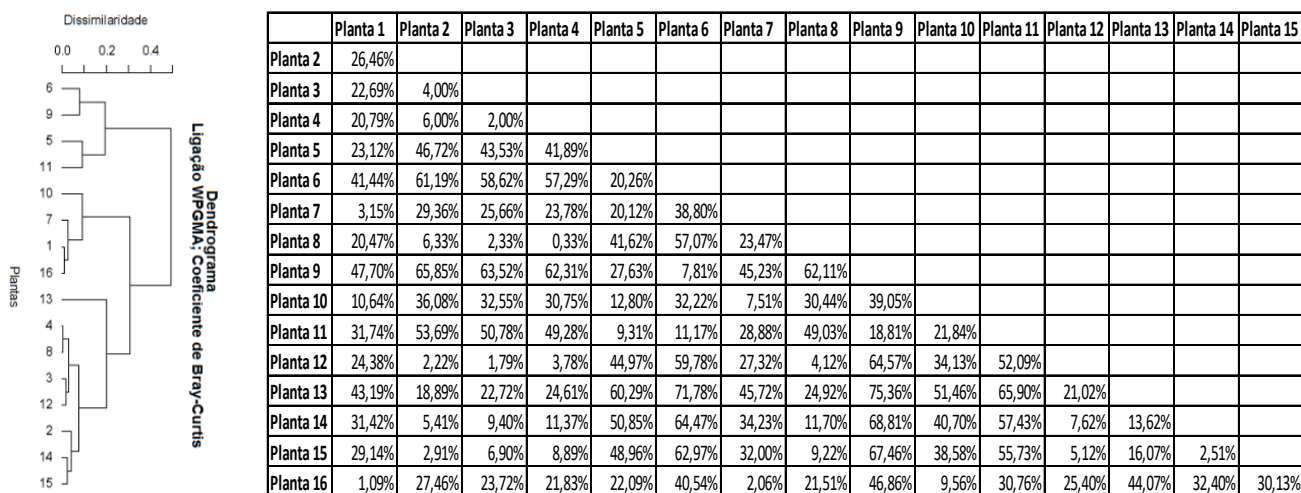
Dissimilaridade

0.0 0.2 0.4

6
9
5
11
10
7
1
16
13
4
8
3
12
2
14
15

Plantas

Dendrograma
Ligação WPGMA; Coeficiente de Bray-Curtis

| | Planta 1 | Planta 2 | Planta 3 | Planta 4 | Planta 5 | Planta 6 | Planta 7 | Planta 8 | Planta 9 | Planta 10 | Planta 11 | Planta 12 | Planta 13 | Planta 14 | Planta 15 |
|---|---|---|---|---|---|---|---|---|---|---|---|---|---|---|---|
| Planta 2 | 26,46% | | | | | | | | | | | | | | |
| Planta 3 | 22,69% | 4,00% | | | | | | | | | | | | | |
| Planta 4 | 20,79% | 6,00% | 2,00% | | | | | | | | | | | | |
| Planta 5 | 23,12% | 46,72% | 43,53% | 41,89% | | | | | | | | | | | |
| Planta 6 | 41,44% | 61,19% | 58,62% | 57,29% | 20,26% | | | | | | | | | | |
| Planta 7 | 3,15% | 29,36% | 25,66% | 23,78% | 20,12% | 38,80% | | | | | | | | | |
| Planta 8 | 20,47% | 6,33% | 2,33% | 0,33% | 41,62% | 57,07% | 23,47% | | | | | | | | |
| Planta 9 | 47,70% | 65,85% | 63,52% | 62,31% | 27,63% | 7,81% | 45,23% | 62,11% | | | | | | | |
| Planta 10 | 10,64% | 36,08% | 32,55% | 30,75% | 12,80% | 32,22% | 7,51% | 30,44% | 39,05% | | | | | | |
| Planta 11 | 31,74% | 53,69% | 50,78% | 49,28% | 9,31% | 11,17% | 28,88% | 49,03% | 18,81% | 21,84% | | | | | |
| Planta 12 | 24,38% | 2,22% | 1,79% | 3,78% | 44,97% | 59,78% | 27,32% | 4,12% | 64,57% | 34,13% | 52,09% | | | | |
| Planta 13 | 43,19% | 18,89% | 22,72% | 24,61% | 60,29% | 71,78% | 45,72% | 24,92% | 75,36% | 51,46% | 65,90% | 21,02% | | | |
| Planta 14 | 31,42% | 5,41% | 9,40% | 11,37% | 50,85% | 64,47% | 34,23% | 11,70% | 68,81% | 40,70% | 57,43% | 7,62% | 13,62% | | |
| Planta 15 | 29,14% | 2,91% | 6,90% | 8,89% | 48,96% | 62,97% | 32,00% | 9,22% | 67,46% | 38,58% | 55,73% | 5,12% | 16,07% | 2,51% | |
| Planta 16 | 1,09% | 27,46% | 23,72% | 21,83% | 22,09% | 40,54% | 2,06% | 21,51% | 46,86% | 9,56% | 30,76% | 25,40% | 44,07% | 32,40% | 30,13% |